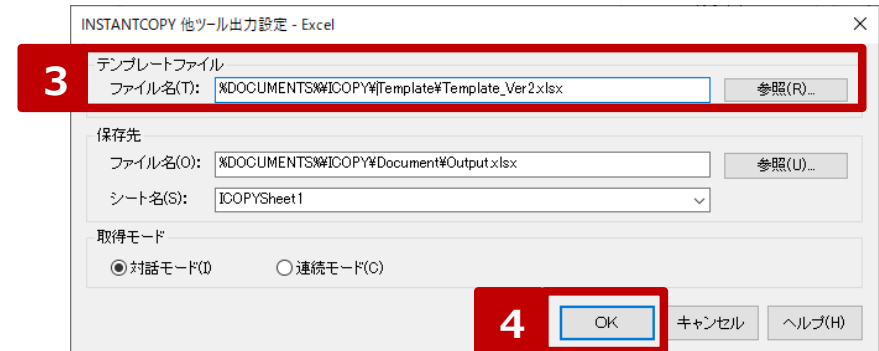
INSTANTCOPY 他ツール出力設定 - Excel

3

テンプレートファイル

ファイル名(T): %DOCUMENTS%¥ICOPY¥Template¥Template_Ver2.xlsx 参照(R)...

保存先

ファイル名(O): %DOCUMENTS%¥ICOPY¥Document¥Output.xlsx 参照(U)...

シート名(S): ICOPYSheet1

取得モード

対話モード(I) 連続モード(C)

4

OK キャンセル ヘルプ(H)